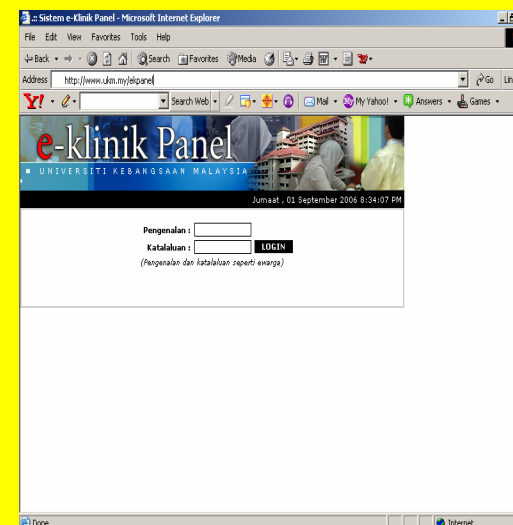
.:: Sistem e-Klinik Panel - Microsoft Internet Explorer

File Edit View Favorites Tools Help

Back Search Favorites Media

Address http://www.ukm.my/ekpanel

Go Lin

Y! Search Web Mail My Yahoo! Answers Games

e-klinik Panel
UNIVERSITI KEBANGSAAN MALAYSIA

Jumaat , 01 September 2006 8:34:07 PM

Pengenalan :
Katalaluan : LOGIN
(Pengenalan dan katalaluan seperti ewarga)

Done

Internet